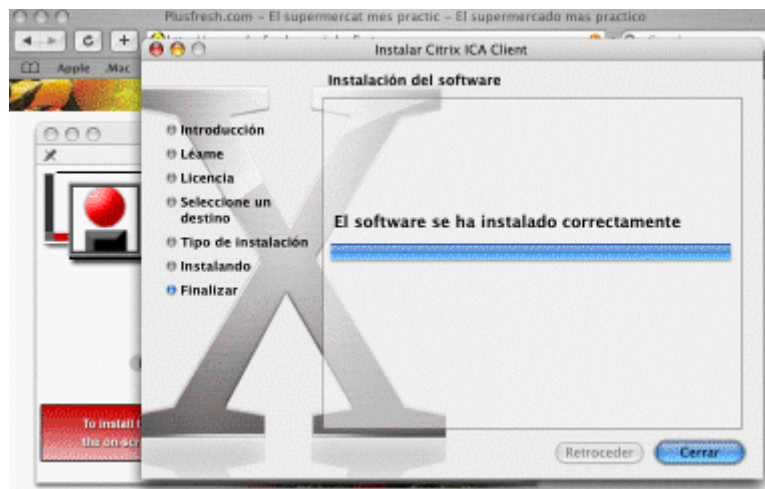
Plusfresh.com – El supermercat mes practic – El supermercado mas practico

Apple Mac

Instalar Citrix ICA Client

Instalación del software

Introducción
Léame
Licencia
Seleccione un destino
Tipo de instalación
Instalando
Finalizar

El software se ha instalado correctamente

To install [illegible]
the on-scr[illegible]

Retroceder
Cerrar